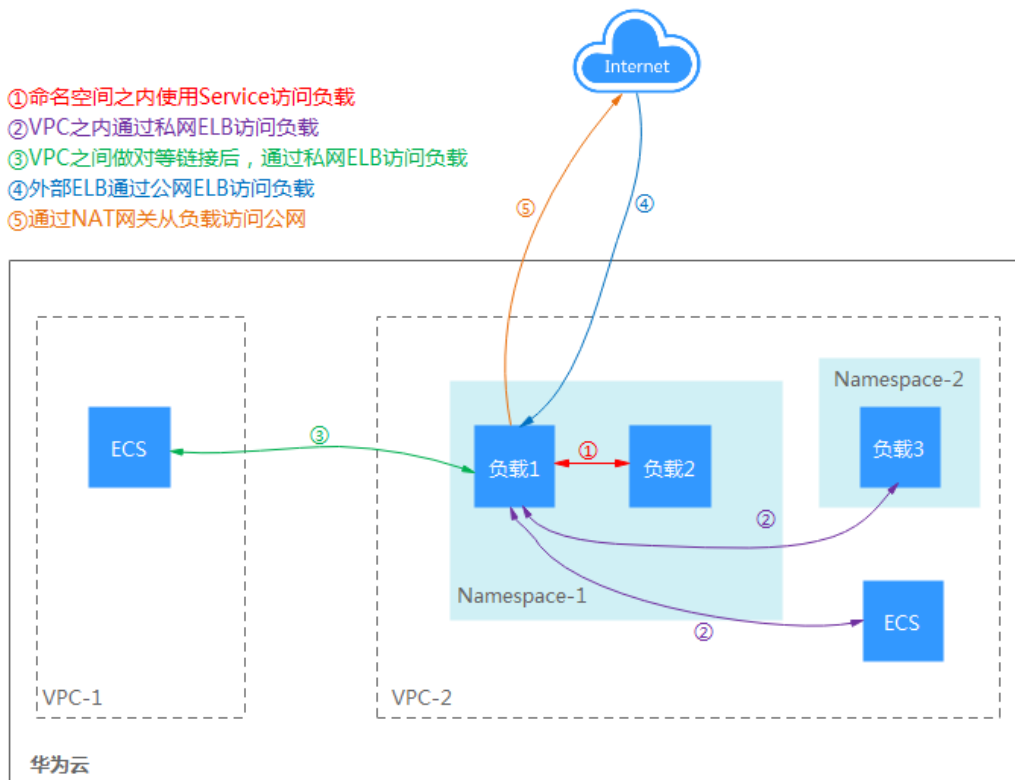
①命名空间之内使用Service访问负载
②VPC之内通过私网ELB访问负载
③VPC之间做对等链接后，通过私网ELB访问负载
④外部ELB通过公网ELB访问负载
⑤通过NAT网关从负载访问公网

Internet

⑤

④

ECS

③

负载1

①

负载2

Namespace-2

负载3

②

Namespace-1

ECS

②

VPC-1

VPC-2

华为云